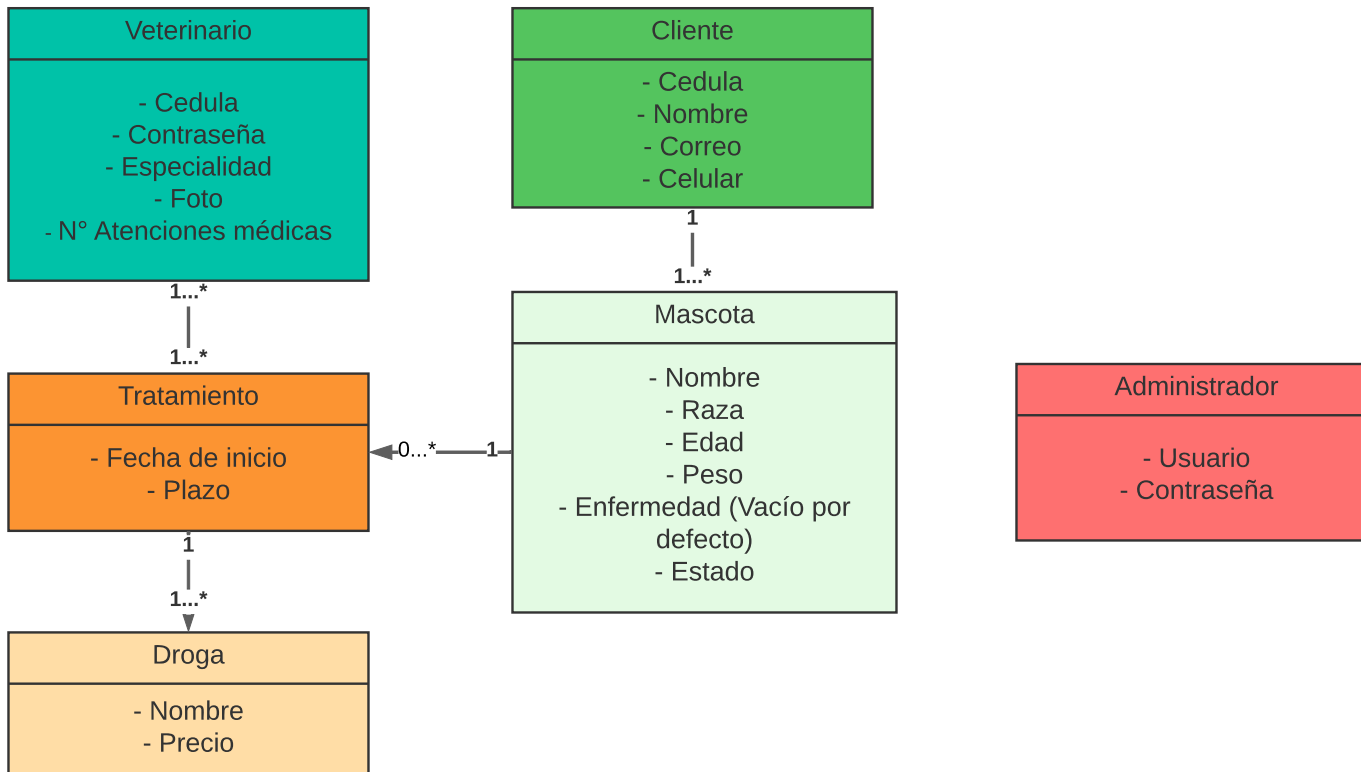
Veterinario

- Cedula
- Contraseña
- Especialidad
- Foto
- N° Atenciones médicas

Cliente

- Cedula
- Nombre
- Correo
- Celular

1

1...*

1...*

1...*

Mascota

- Nombre
- Raza
- Edad
- Peso
- Enfermedad (Vacío por defecto)
- Estado

Administrador

- Usuario
- Contraseña

Tratamiento

- Fecha de inicio
- Plazo

0...*

1

1

1...*

Droga

- Nombre
- Precio